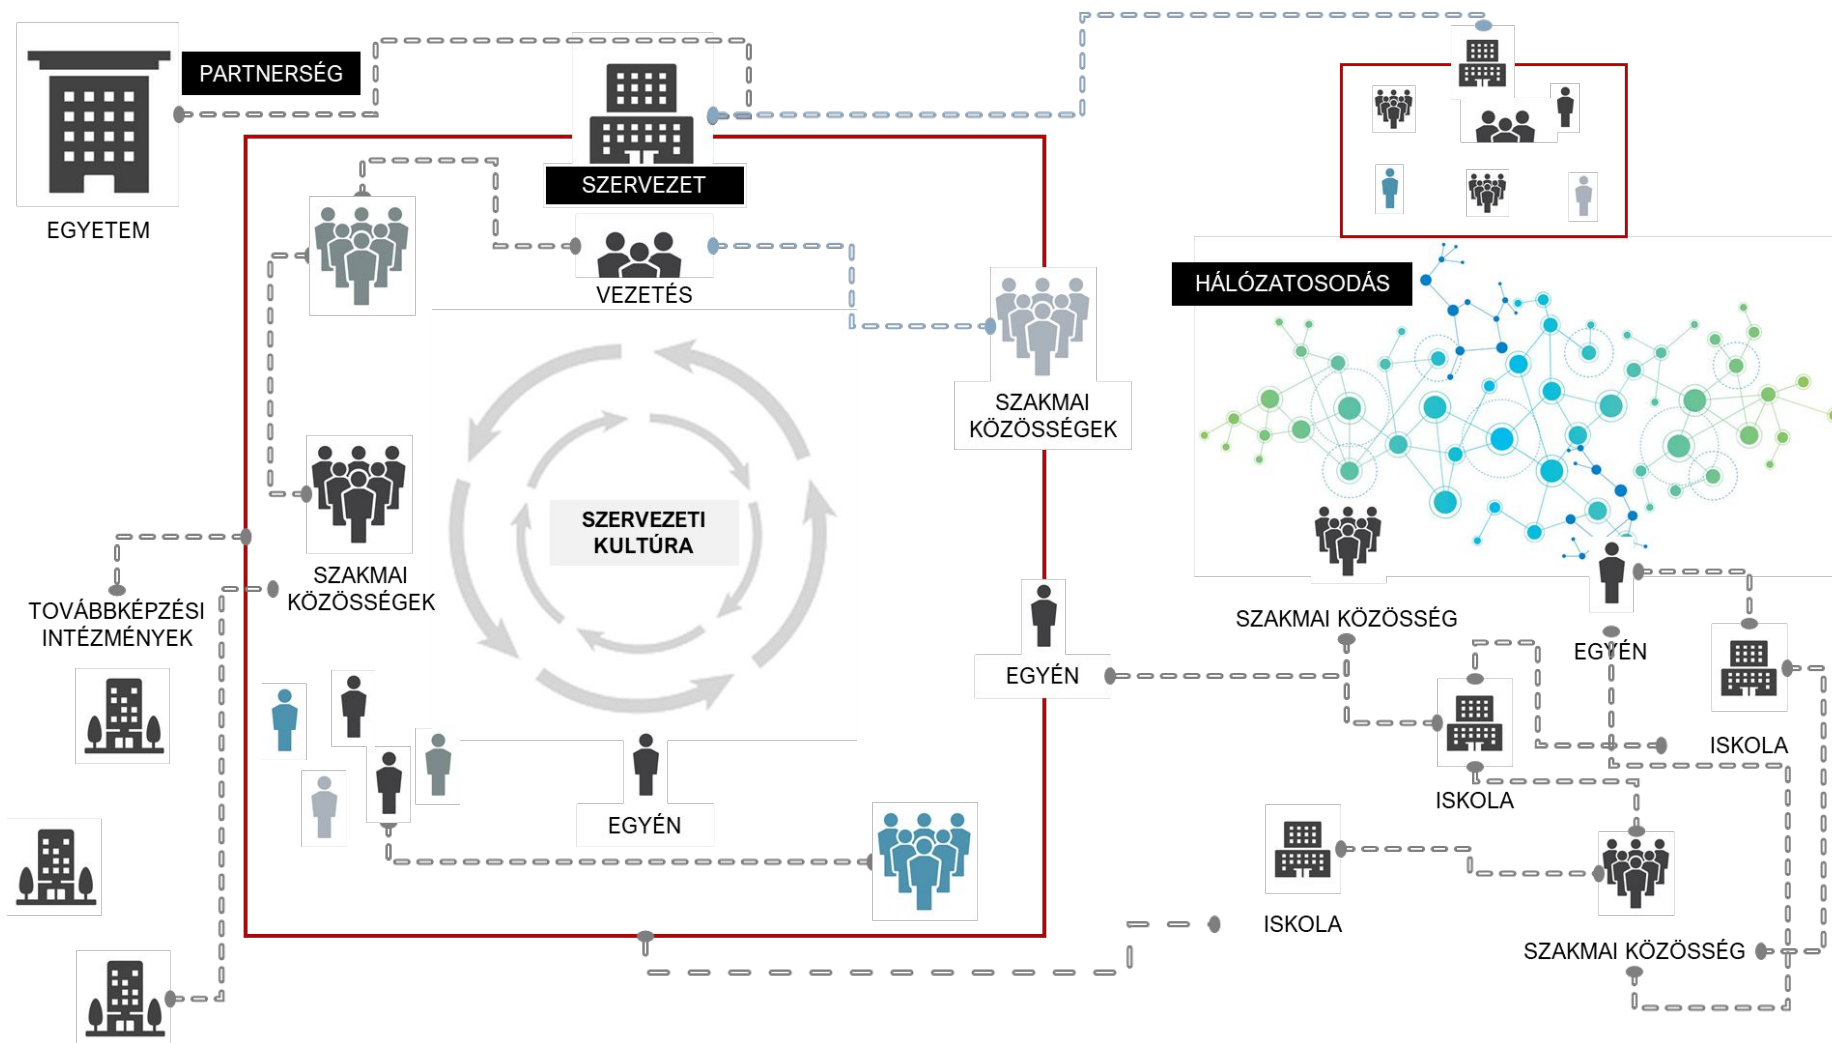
EGYETEM

PARTNERSÉG

SZERVEZET

VEZETÉS

SZAKMAI KÖZÖSSÉGEK

SZAKMAI KÖZÖSSÉGEK

SZERVEZETI KULTÚRA

TOVÁBBKÉPZÉSI INTÉZMÉNYEK

EGYÉN

EGYÉN

HÁLÓZATOSODÁS

SZAKMAI KÖZÖSSÉG

EGYÉN

ISKOLA

ISKOLA

ISKOLA

SZAKMAI KÖZÖSSÉG